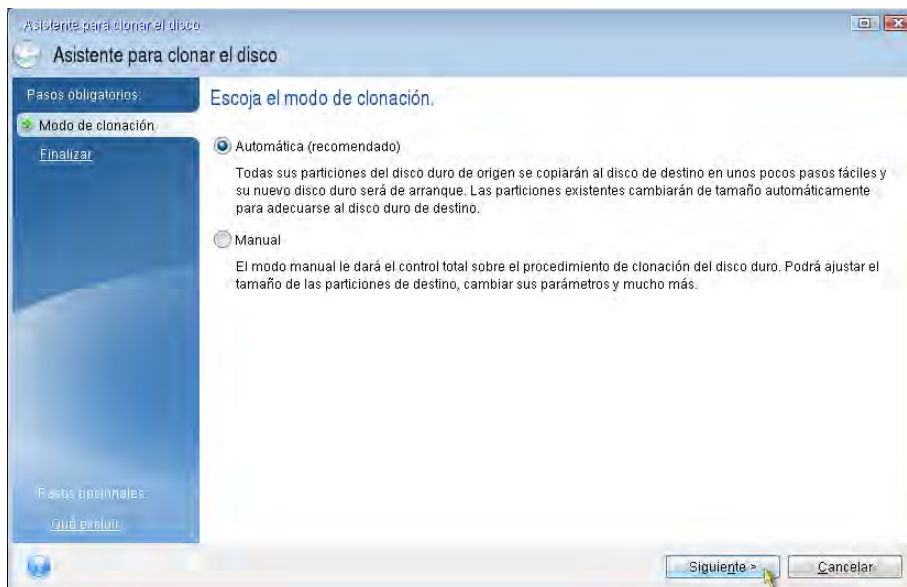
Asistente para clonar el disco

Asistente para clonar el disco

Pasos obligatorios:

Modo de clonación

Finalizar

Escoja el modo de clonación.

Automática (recomendado)

Todas sus particiones del disco duro de origen se copiarán al disco de destino en unos pocos pasos fáciles y su nuevo disco duro será de arranque. Las particiones existentes cambiarán de tamaño automáticamente para adecuarse al disco duro de destino.

Manual

El modo manual le dará el control total sobre el procedimiento de clonación del disco duro. Podrá ajustar el tamaño de las particiones de destino, cambiar sus parámetros y mucho más.

Pasos opcionales:

Qué excluir

Siguiente >

Cancelar